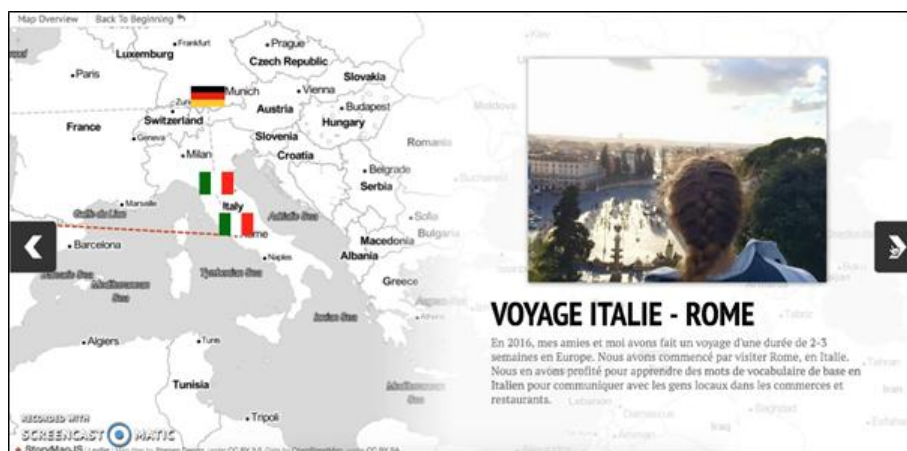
Map Overview Back To Beginning

Frankfurt
Prague
Luxemburg
Czech Republic
Paris
Slovakia
Munich
Vienna
Zur
Austria
Budapest
Switzerland
Hungary
France
Geneva
Slovenia
Romania
Milan
Croatia
Belgrade
Serbia
Marseille
Italy
Sofia
Bulgaria
Rome
Barcelona
Macedonia
Naples
Albania
Greece
Algiers
Tunis
Tunisia
Tripoli

VOYAGE ITALIE - ROME

En 2016, mes amies et moi avons fait un voyage d'une durée de 2-3 semaines en Europe. Nous avons commencé par visiter Rome, en Italie. Nous en avons profité pour apprendre des mots de vocabulaire de base en Italien pour communiquer avec les gens locaux dans les commerces et restaurants.

RECORDED WITH
SCREENCAST MATIC
StoryMapJS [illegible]